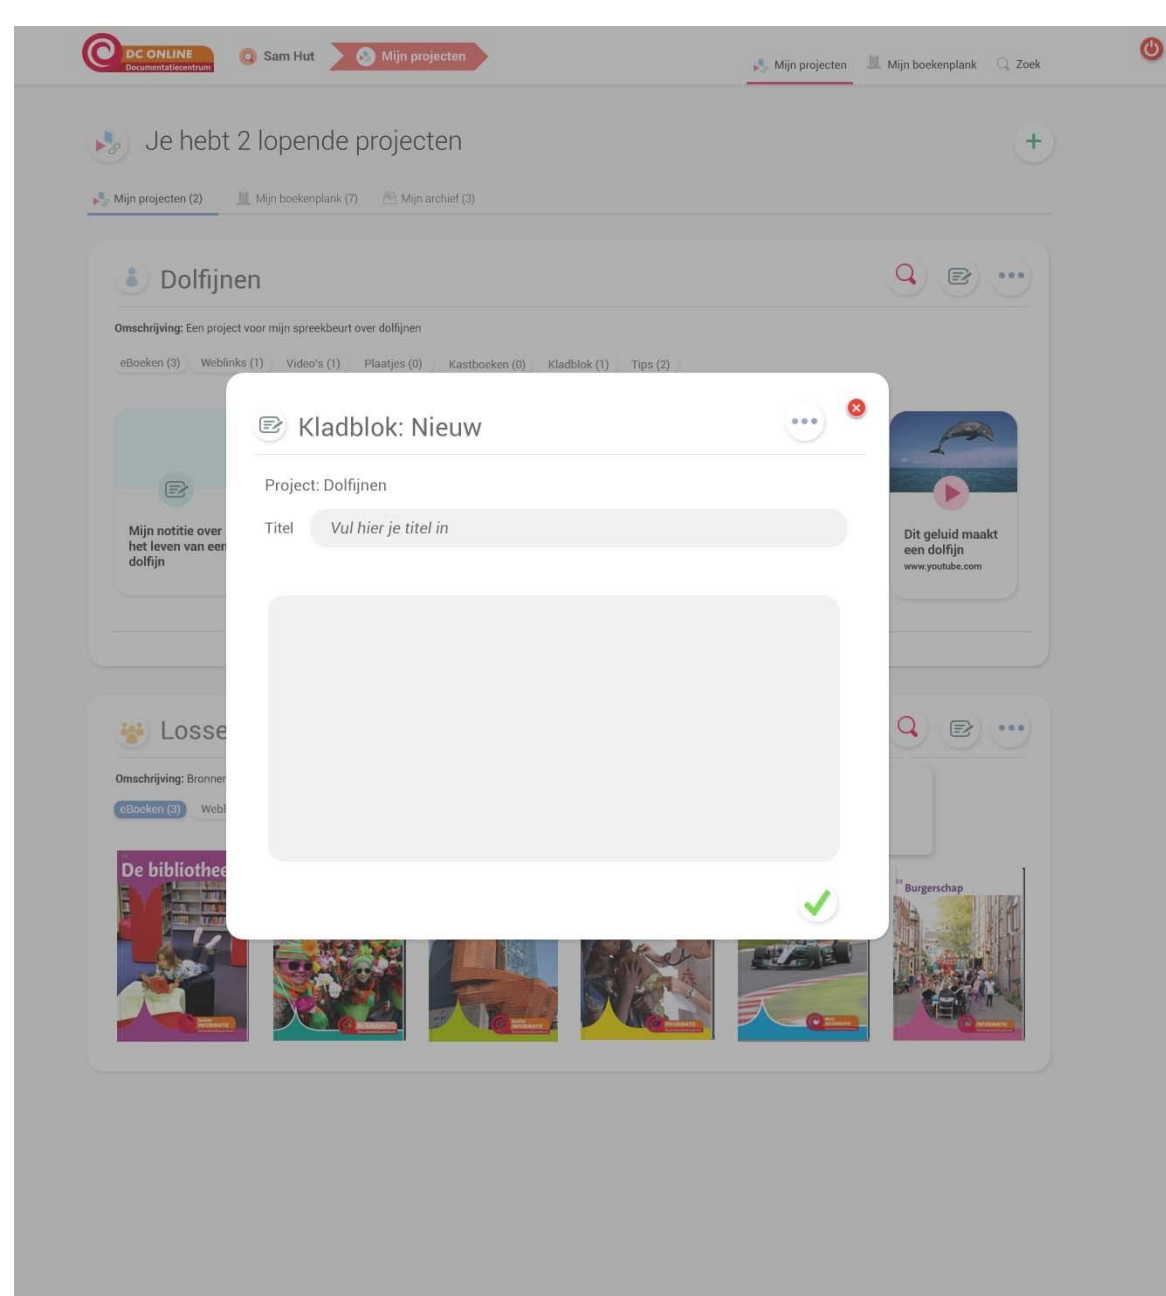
DC ONLINE
Documentatiecentrum

Sam Hut

Mijn projecten

Mijn projecten Mijn boekenplank Zoek

Je hebt 2 lopende projecten

+

Mijn projecten (2) Mijn boekenplank (7) Mijn archief (3)

Dolfijnen

Omschrijving: Een project voor mijn spreekbeurt over dolfijnen

eBoeken (3) Weblinks (1) Video's (1) Plaatjes (0) Kastboeken (0) Kladblok (1) Tips (2)

Mijn notitie over het leven van een dolfijn

Dit geluid maakt een dolfijn
www.youtube.com

Losse

Omschrijving: Bronnen

eBoeken (3) Webl

De bibliothee

Burgerschap

Kladblok: Nieuw

Project: Dolfijnen

Titel Vul hier je titel in